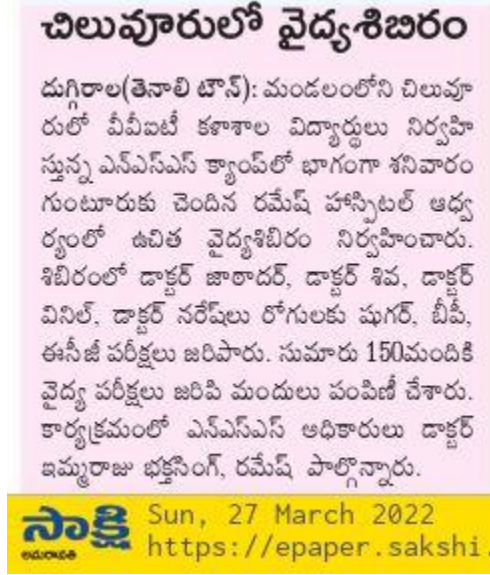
చిలువూరులో వైద్యశిబిరం

దుగ్గిరాల(తెనాలి టౌన్): మండలంలోని చిలువూరులో వీవీఐటీ కళాశాల విద్యార్థులు నిర్వహిస్తున్న ఎన్ఎస్ఎస్ క్యాంప్‌లో భాగంగా శనివారం గుంటూరుకు చెందిన రమేష్ హాస్పిటల్ ఆధ్వర్యంలో ఉచిత వైద్యశిబిరం నిర్వహించారు. శిబిరంలో డాక్టర్ జాతాదర్, డాక్టర్ శివ, డాక్టర్ వినిల్, డాక్టర్ నరేష్‌లు రోగులకు షుగర్, బీపీ, ఈసీజీ పరీక్షలు జరిపారు. సుమారు 150మందికి వైద్య పరీక్షలు జరిపి మందులు పంపిణీ చేశారు. కార్యక్రమంలో ఎన్ఎస్ఎస్ అధికారులు డాక్టర్ ఇమ్మరాజు భక్తసింగ్, రమేష్ పాల్గొన్నారు.

సాక్షి అమరావతి Sun, 27 March 2022 https://epaper.sakshi.